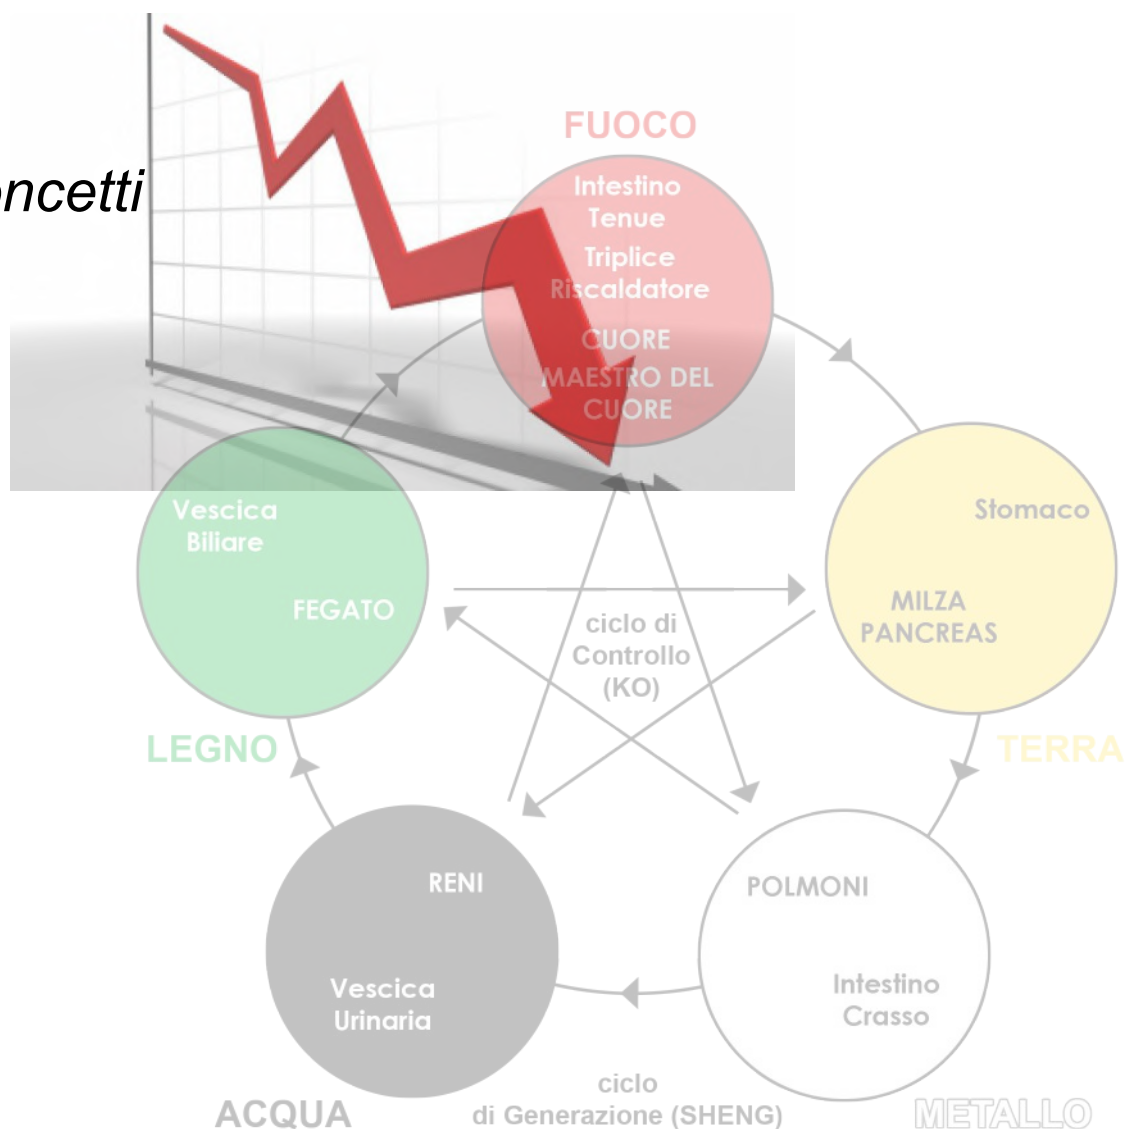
ncetti

FUOCO

Intestino Tenue

Triplice Riscaldatore

CUORE

MAESTRO DEL CUORE

Vescica Biliare

FEGATO

Stomaco

MILZA PANCREAS

ciclo di Controllo (KO)

LEGNO

TERRA

RENI

Vescica Urinaria

POLMONI

Intestino Crasso

ACQUA

ciclo di Generazione (SHENG)

METALLO